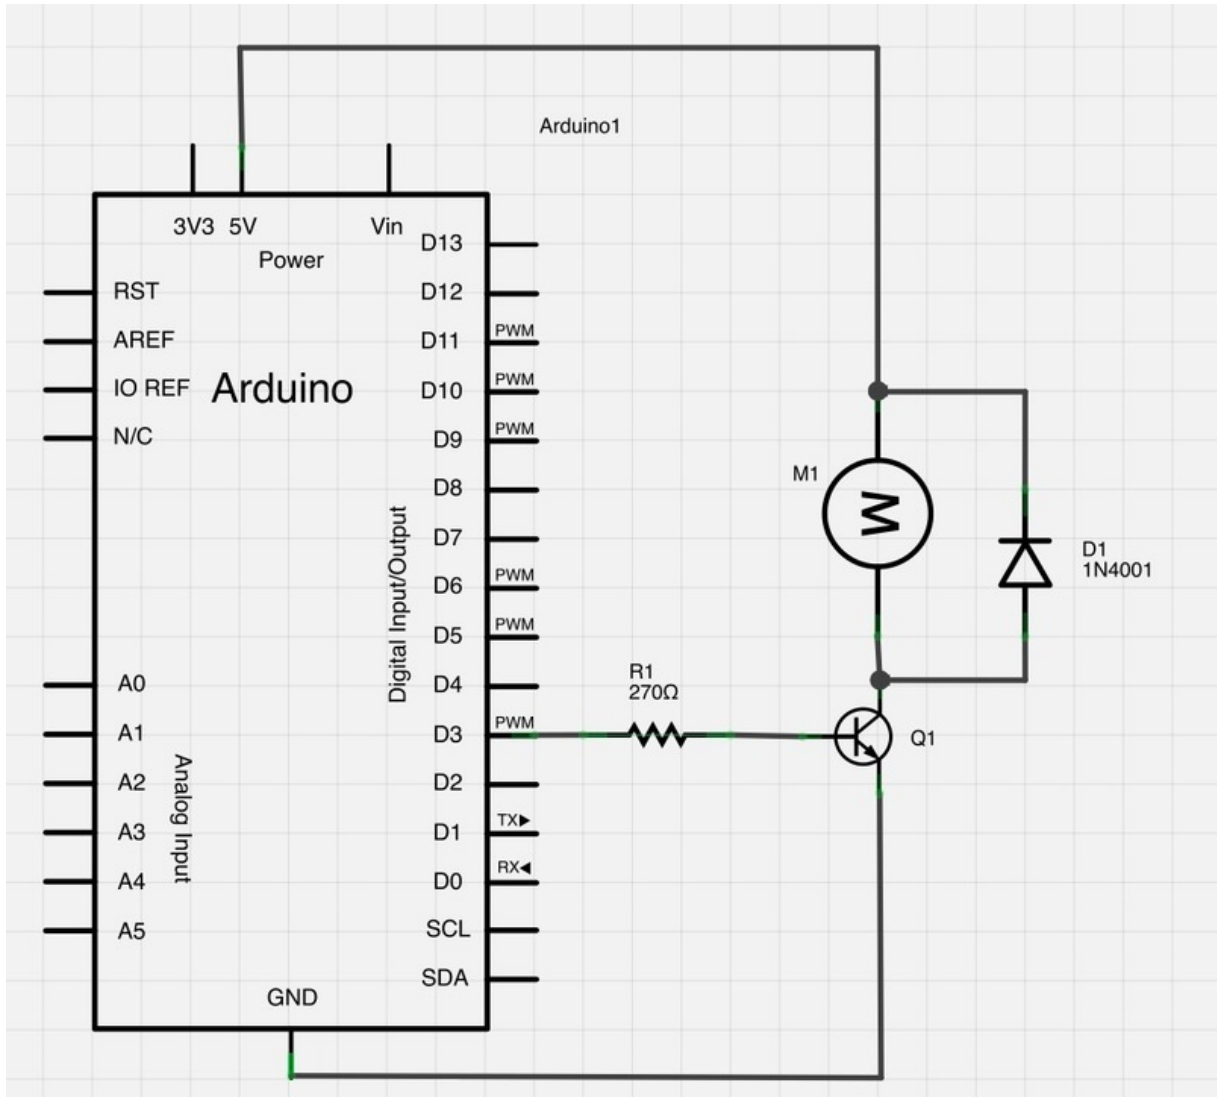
Arduino1

3V3 5V Vin
Power

RST
AREF
IO REF
N/C
Arduino

A0
A1
A2
A3
A4
A5
Analog Input

Digital Input/Output
D13
D12
D11 PWM
D10 PWM
D9 PWM
D8
D7
D6 PWM
D5 PWM
D4
D3 PWM
D2
D1 TX▶
D0 RX◀
SCL
SDA

GND

M1
M

D1
1N4001

R1
270Ω

Q1